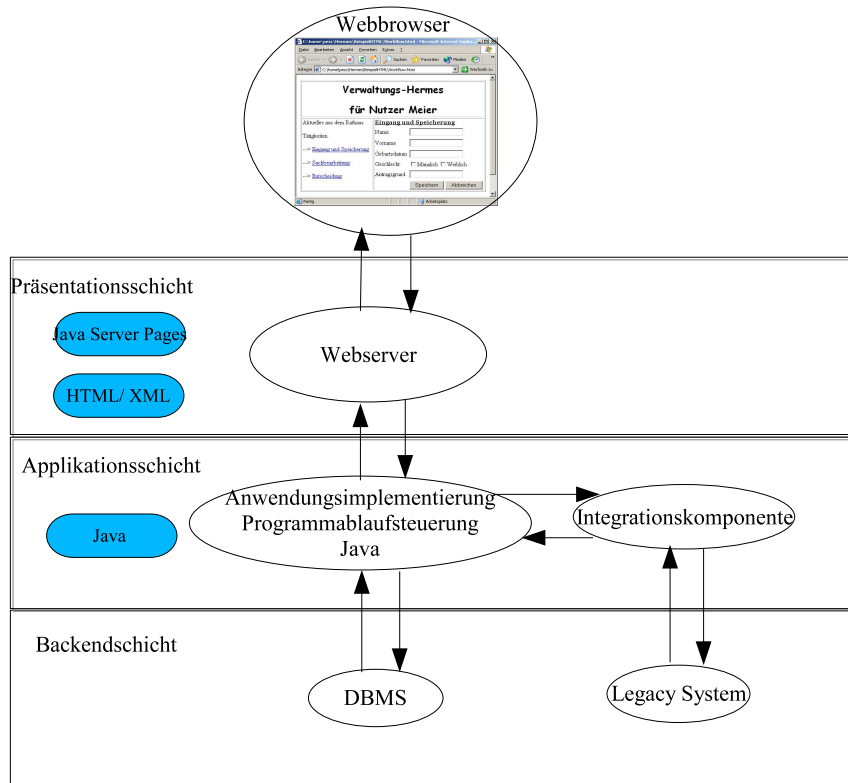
Webbrowser

Datei Bearbeiten Ansicht Favoriten Extras ?

Suchen Favoriten Medien

Adresse

Wechseln zu

Verwaltungs-Hermes

für Nutzer Meier

Aktuelles aus dem Rathaus

Tätigkeiten

---> Eingang und Speicherung

---> Sachbearbeitung

---> Entscheidung

Eingang und Speicherung

Name

Vorname

Geburtsdatum

Geschlecht: Männlich Weiblich

Antragsgrund

Speichern Abbrechen

Fertig

Arbeitsplatz

Präsentationsschicht

Java Server Pages

HTML/ XML

Webserver

Applikationsschicht

Java

Anwendungsimplementierung Programmablaufsteuerung Java

Integrationskomponente

Backendschicht

DBMS

Legacy System